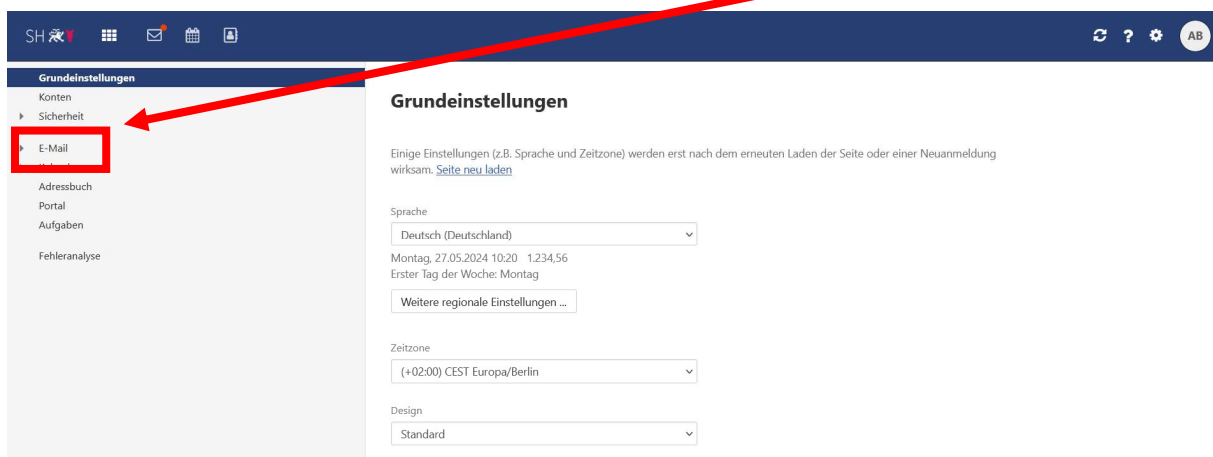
SH

AB

Grundeinstellungen
Konten
Sicherheit

E-Mail
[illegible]

Adressbuch
Portal
Aufgaben

Fehleranalyse

Grundeinstellungen

Einige Einstellungen (z.B. Sprache und Zeitzone) werden erst nach dem erneuten Laden der Seite oder einer Neuanmeldung wirksam. Seite neu laden

Sprache
Deutsch (Deutschland)
Montag, 27.05.2024 10:20 1.234,56
Erster Tag der Woche: Montag

Weitere regionale Einstellungen ...

Zeitzone
(+02:00) CEST Europa/Berlin

Design
Standard